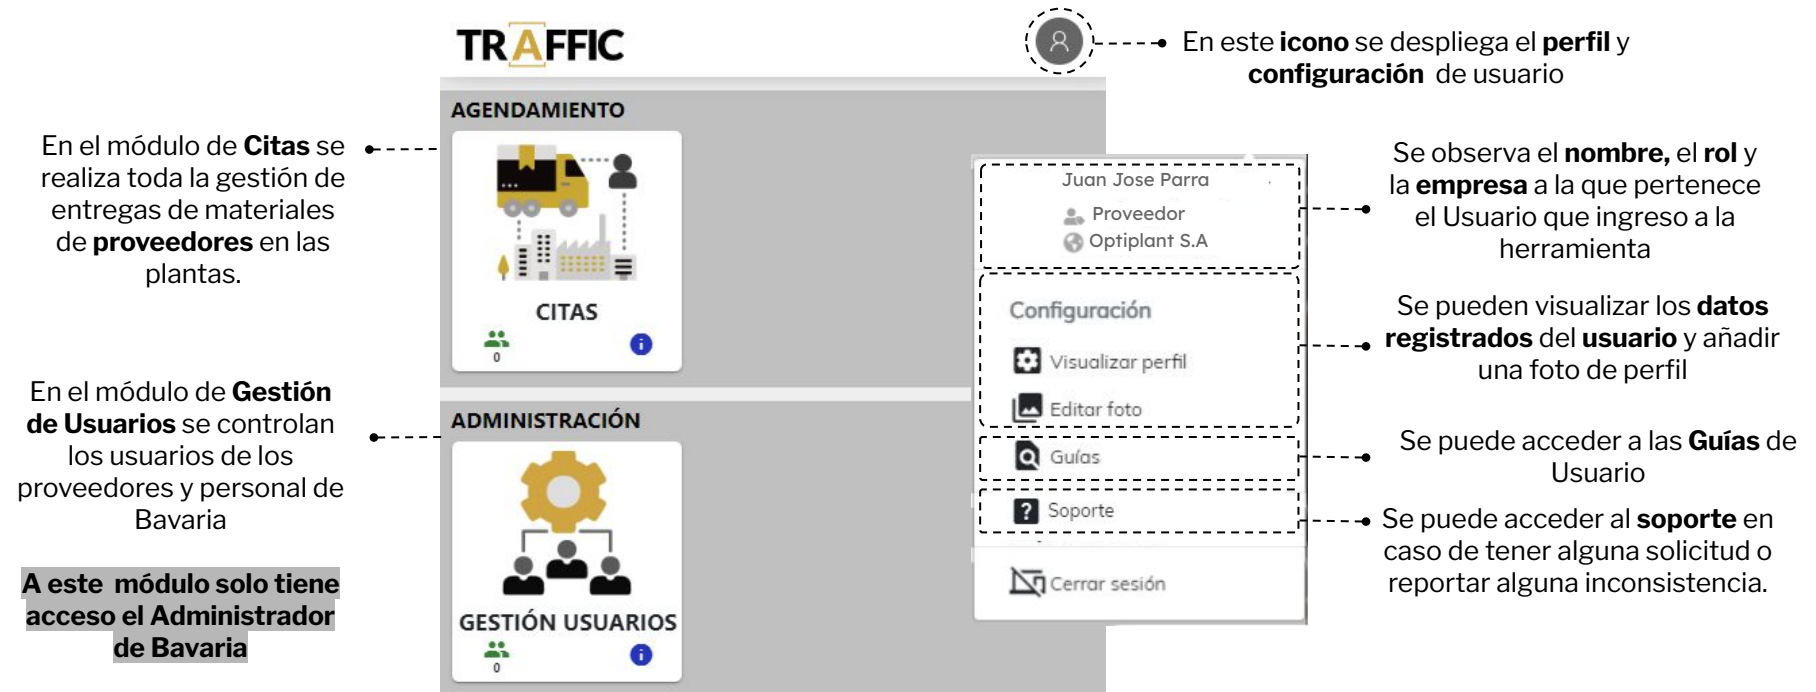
TRAFFIC

En este **icono** se despliega el **perfil** y **configuración** de usuario

AGENDAMIENTO

En el módulo de **Citas** se realiza toda la gestión de entregas de materiales de **proveedores** en las plantas.

CITAS

0

Juan Jose Parra
Proveedor
Optiplant S.A

Se observa el **nombre,** el **rol** y la **empresa** a la que pertenece el Usuario que ingreso a la herramienta

Configuración
Visualizar perfil
Editar foto

Se pueden visualizar los **datos registrados** del **usuario** y añadir una foto de perfil

Guías

Se puede acceder a las **Guías** de Usuario

Soporte

Se puede acceder al **soporte** en caso de tener alguna solicitud o reportar alguna inconsistencia.

Cerrar sesión

ADMINISTRACIÓN

En el módulo de **Gestión de Usuarios** se controlan los usuarios de los proveedores y personal de Bavaria

**A este módulo solo tiene acceso el Administrador de Bavaria**

GESTIÓN USUARIOS

0